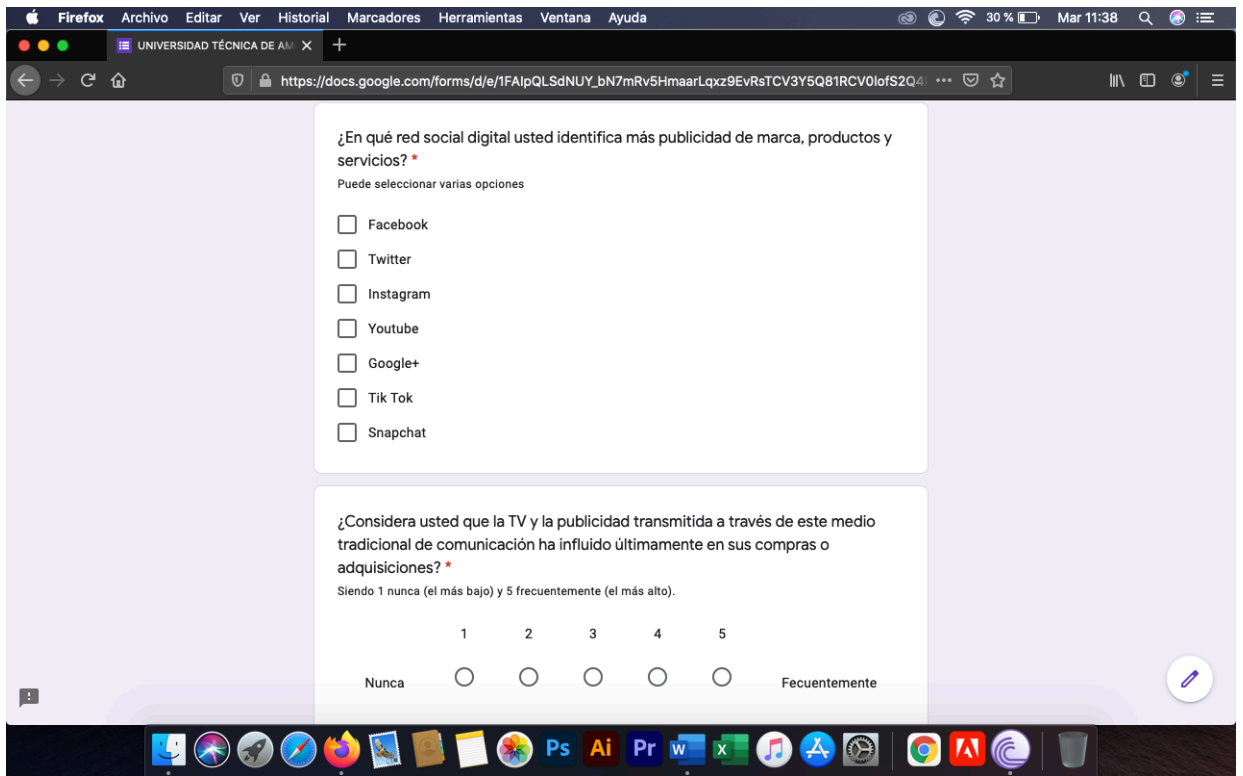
Firefox Archivo Editar Ver Historial Marcadores Herramientas Ventana Ayuda 30 % Mar 11:38

UNIVERSIDAD TÉCNICA DE AM

https://docs.google.com/forms/d/e/1FAIpQLSdNUY_bN7mRv5HmaarLqxz9EvRsTCV3Y5Q81RCV0lofS2Q4

¿En qué red social digital usted identifica más publicidad de marca, productos y servicios? *

Puede seleccionar varias opciones

Facebook

Twitter

Instagram

Youtube

Google+

Tik Tok

Snapchat

¿Considera usted que la TV y la publicidad transmitida a través de este medio tradicional de comunicación ha influido últimamente en sus compras o adquisiciones? *

Siendo 1 nunca (el más bajo) y 5 frecuentemente (el más alto).

| | 1 | 2 | 3 | 4 | 5 | |
|---|---|---|---|---|---|---|
| Nunca | ○ | ○ | ○ | ○ | ○ | Fecuentemente |

Ps Ai Pr W X